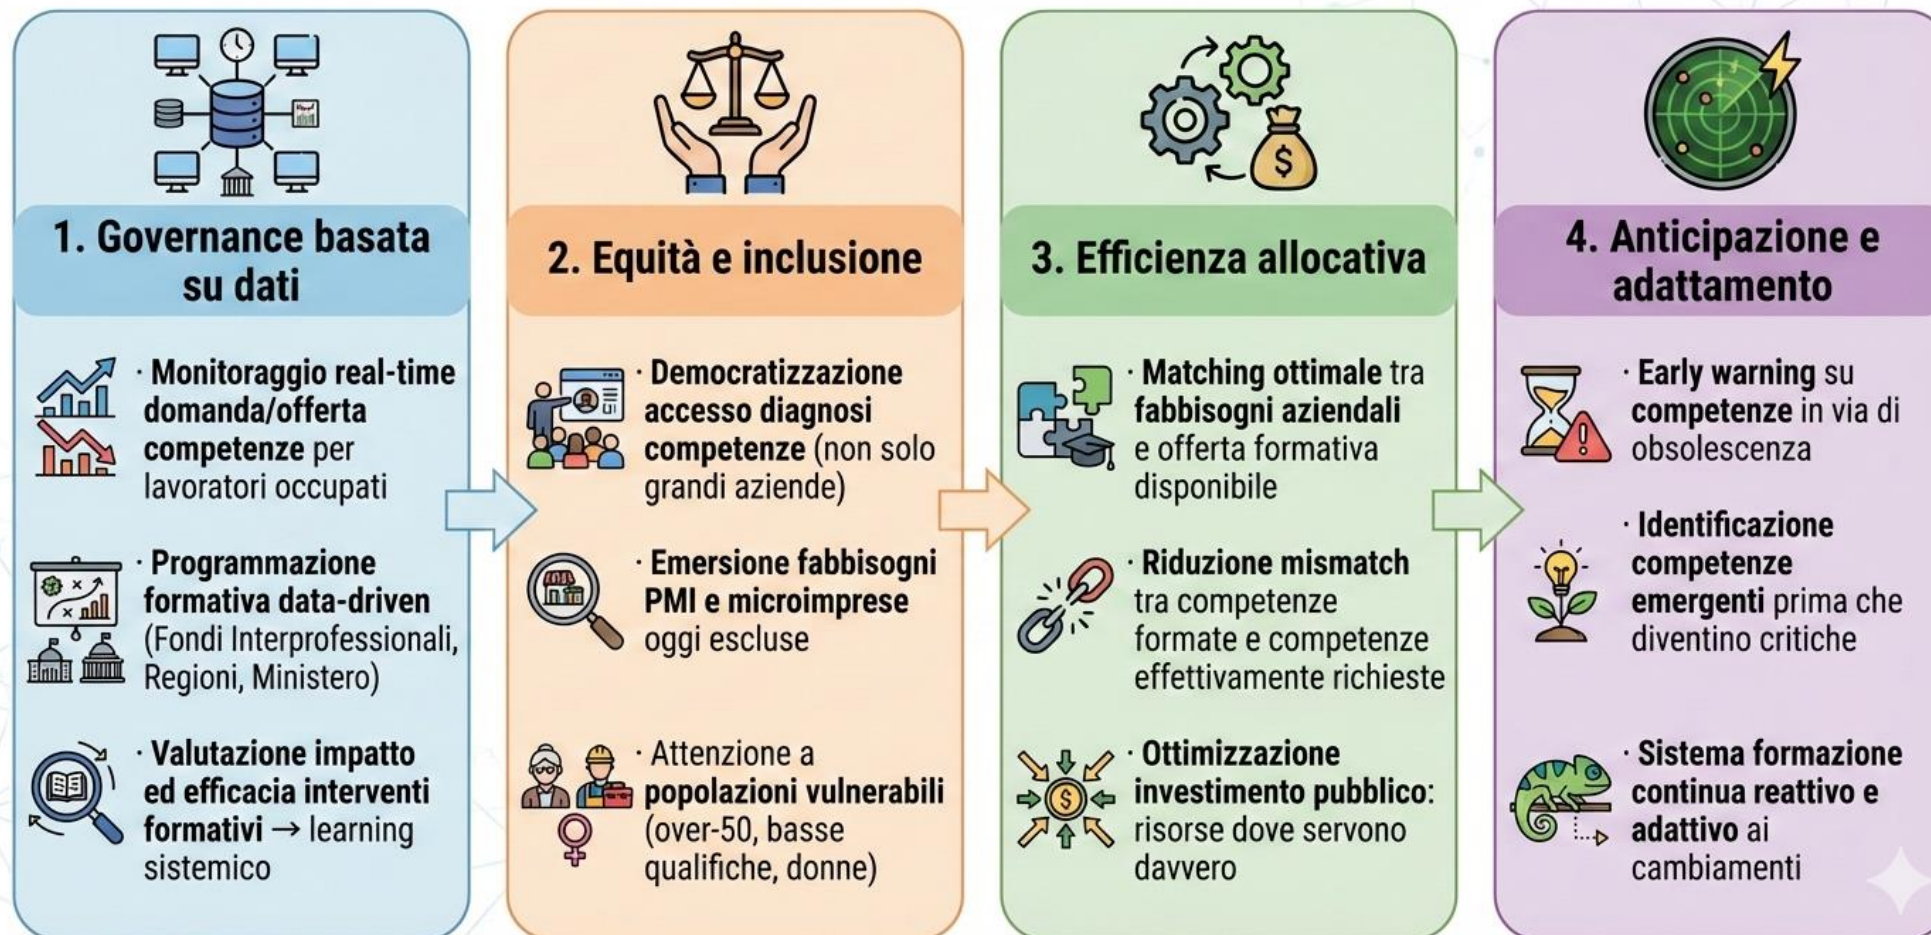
1. Governance basata su dati

· Monitoraggio real-time domanda/offerta competenze per lavoratori occupati

· Programmazione formativa data-driven (Fondi Interprofessionali, Regioni, Ministero)

· Valutazione impatto ed efficacia interventi formativi → learning sistemico

2. Equità e inclusione

· Democratizzazione accesso diagnosi competenze (non solo grandi aziende)

· Emersione fabbisogni PMI e microimprese oggi escluse

· Attenzione a popolazioni vulnerabili (over-50, basse qualifiche, donne)

3. Efficienza allocativa

· Matching ottimale tra fabbisogni aziendali e offerta formativa disponibile

· Riduzione mismatch tra competenze formate e competenze effettivamente richieste

· Ottimizzazione investimento pubblico: risorse dove servono davvero

4. Anticipazione e adattamento

· Early warning su competenze in via di obsolescenza

· Identificazione competenze emergenti prima che diventino critiche

· Sistema formazione continua reattivo e adattivo ai cambiamenti